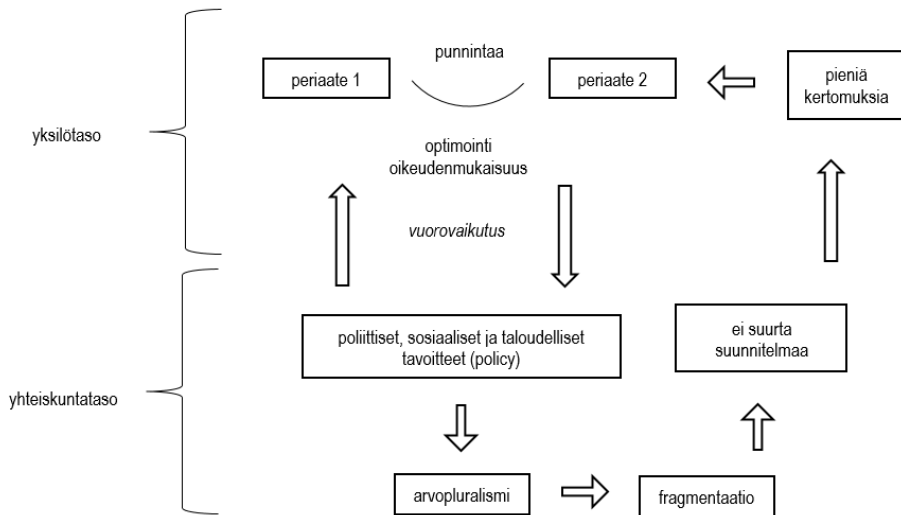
yksilötaso

punnintaa

periaate 1

periaate 2

pieniä kertomuksia

optimointi
oikeudenmukaisuus

*vuorovaikutus*

yhteiskuntataso

poliittiset, sosiaaliset ja taloudelliset tavoitteet (policy)

ei suurta suunnitelmaa

arvopluralismi

fragmentaatio